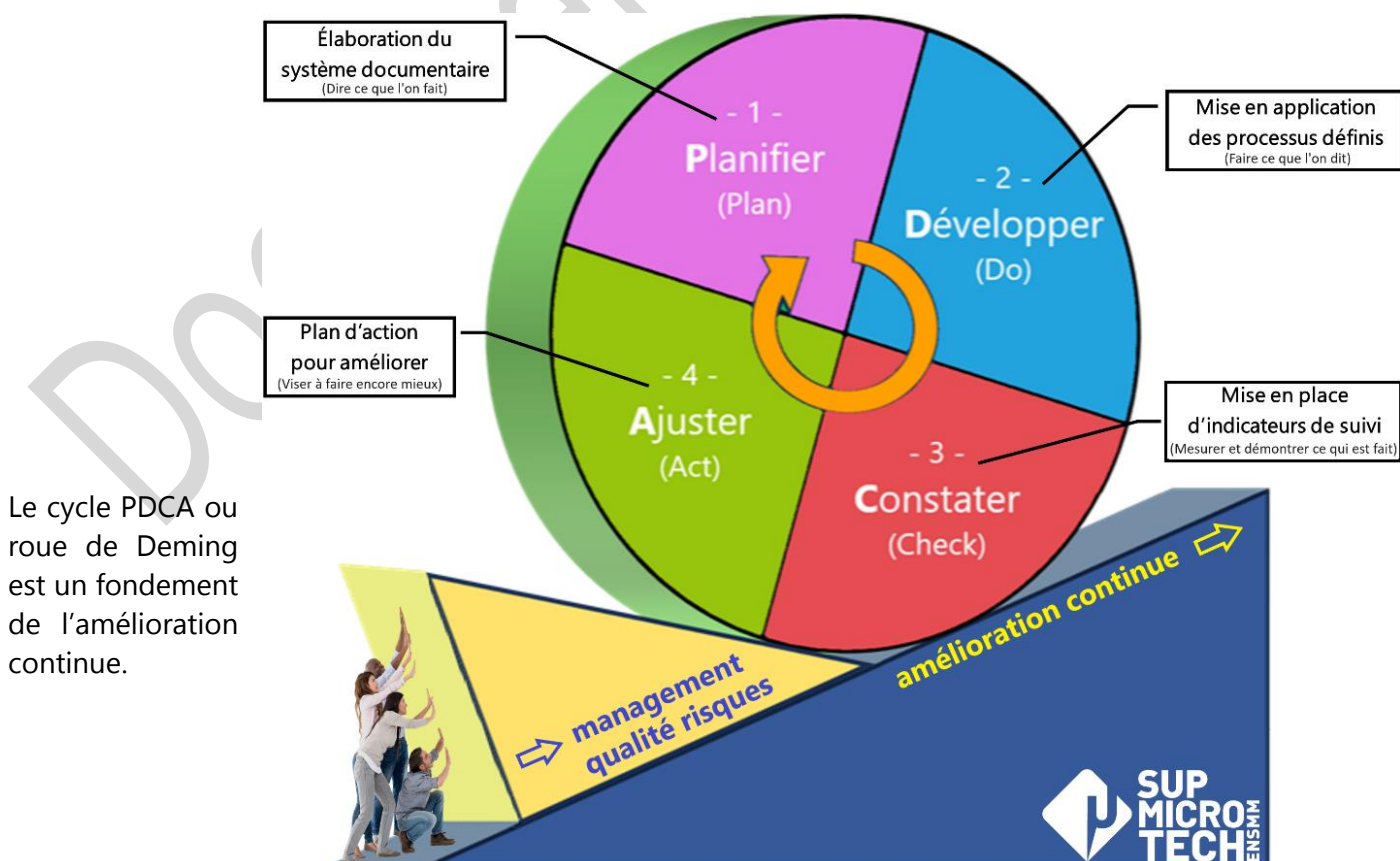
Élaboration du système documentaire
(Dire ce que l'on fait)

- 1 -
Planifier
(Plan)

Mise en application des processus définis
(Faire ce que l'on dit)

- 2 -
Développer
(Do)

Plan d'action pour améliorer
(Viser à faire encore mieux)

- 4 -
Ajuster
(Act)

Mise en place d'indicateurs de suivi
(Mesurer et démontrer ce qui est fait)

- 3 -
Constater
(Check)

Le cycle PDCA ou roue de Deming est un fondement de l'amélioration continue.

amélioration continue

management qualité risques

SUP MICRO TECH ENSMM